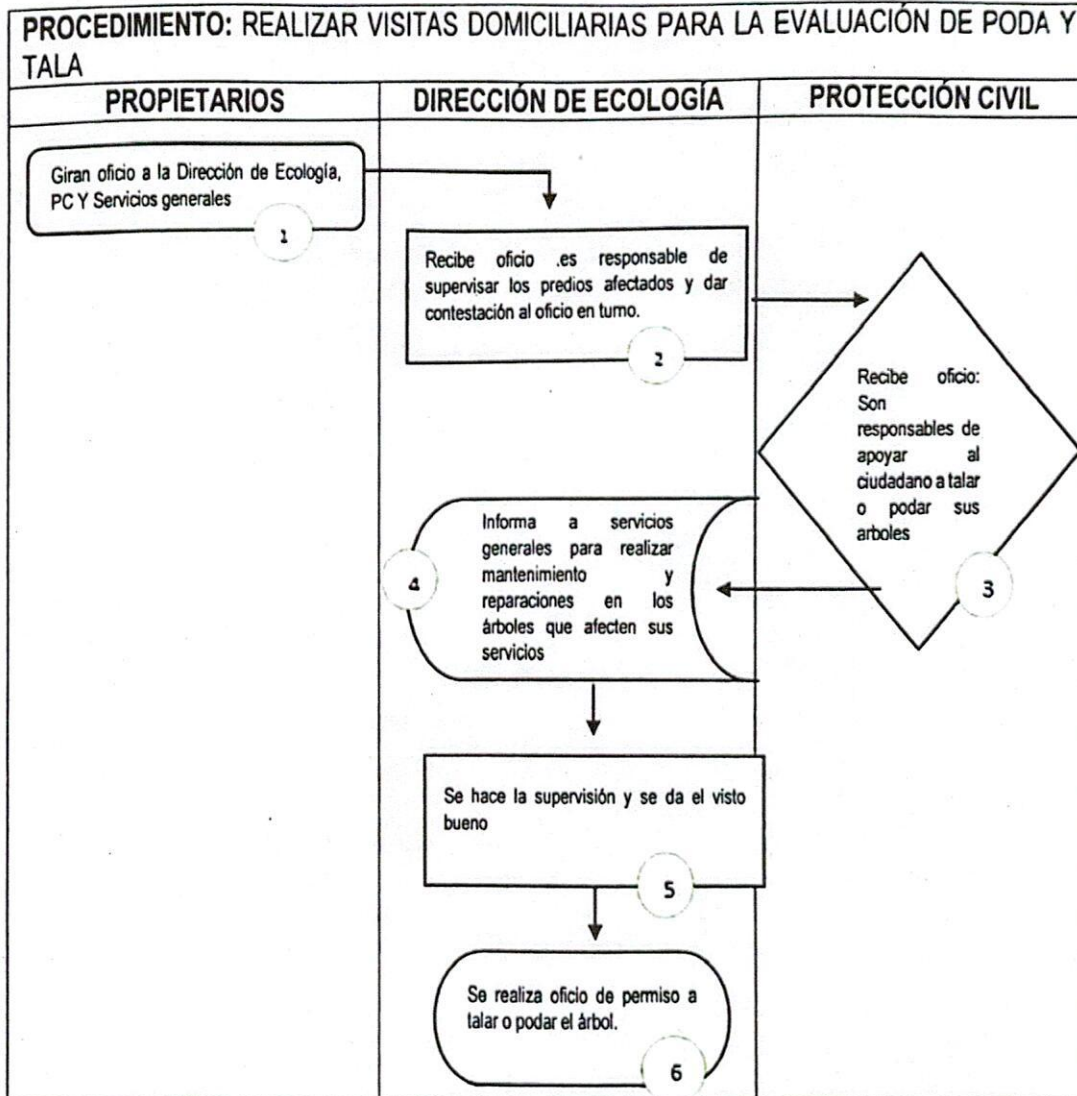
PROCEDIMIENTO: REALIZAR VISITAS DOMICILIARIAS PARA LA EVALUACIÓN DE PODA Y TALA

PROPIETARIOS

DIRECCIÓN DE ECOLOGÍA

PROTECCIÓN CIVIL

Giran oficio a la Dirección de Ecología, PC Y Servicios generales

1

Recibe oficio .es responsable de supervisar los predios afectados y dar contestación al oficio en turno.

2

Recibe oficio: Son responsables de apoyar al ciudadano a talar o podar sus arboles

3

Informa a servicios generales para realizar mantenimiento y reparaciones en los árboles que afecten sus servicios

4

Se hace la supervisión y se da el visto bueno

5

Se realiza oficio de permiso a talar o podar el árbol.

6